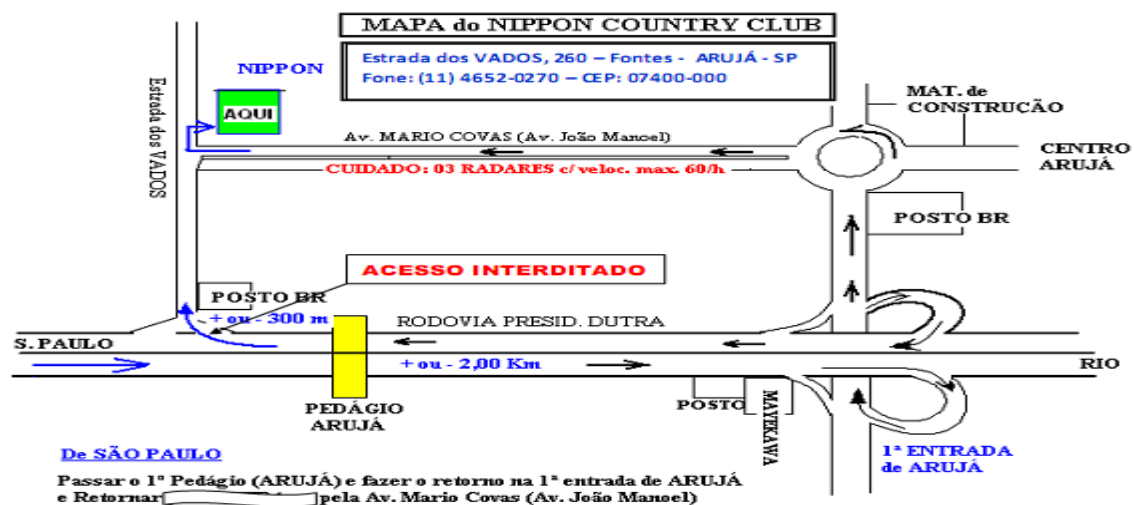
MAPA do NIPPON COUNTRY CLUB

Estrada dos VADOS, 260 – Fontes - ARUJÁ - SP
Fone: (11) 4652-0270 – CEP: 07400-000

NIPPON

AQUI

Estrada dos VADOS

MAT. de CONSTRUÇÃO

Av. MARIO COVAS (Av. João Manoel)

CENTRO ARUJÁ

CUIDADO: 03 RADARES c/ veloc. max. 60/h

POSTO BR

ACESSO INTERDITADO

POSTO BR

+ ou - 300 m

RODOVIA PRESID. DUTRA

S. PAULO

+ ou - 2,00 Km

RIO

PEDÁGIO ARUJÁ

POSTO

MAYEKAWA

1ª ENTRADA de ARUJÁ

De SÃO PAULO

Passar o 1º Pedágio (ARUJÁ) e fazer o retorno na 1ª entrada de ARUJÁ e Retornar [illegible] pela Av. Mario Covas (Av. João Manoel)